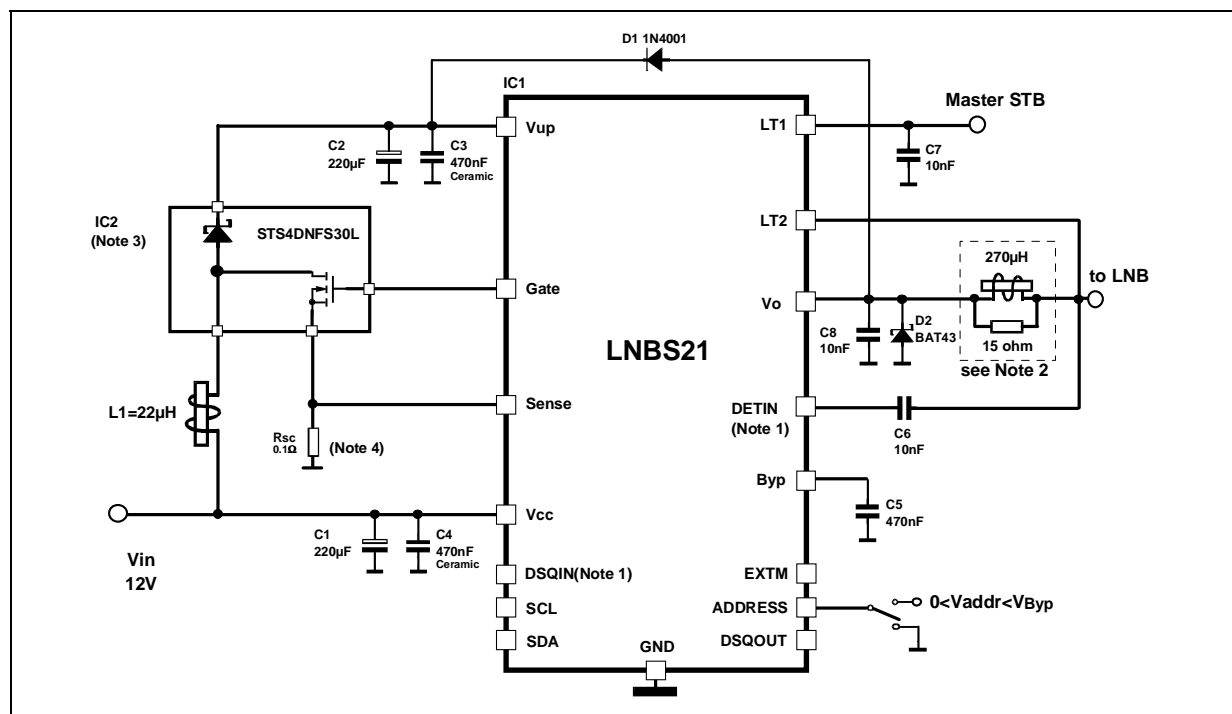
D1 1N4001

IC1

Master STB

Vup

LT1

C2
220µF

C3
470nF
Ceramic

C7
10nF

IC2
(Note 3)

STS4DNFS30L

LT2

270µH

to LNB

Gate

Vo

C8
10nF

D2
BAT43

15 ohm

see Note 2

LNBS21

L1=22µH

Sense

DETIN
(Note 1)

Rsc
0.1Ω

(Note 4)

C6
10nF

Byp

C5
470nF

Vcc

C1
220µF

C4
470nF
Ceramic

Vin
12V

DSQIN(Note 1)

EXTM

SCL

ADDRESS

0<Vaddr<VByp

SDA

DSQOUT

GND